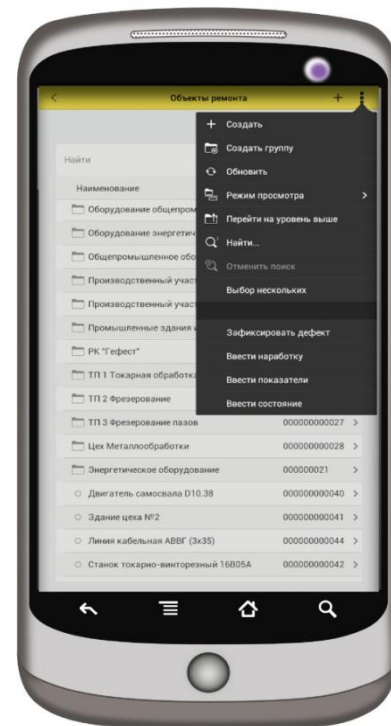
Объекты ремонта

Найти

Наименование

Оборудование общепром

Оборудование энергетич

Общепромышленное обо

Производственный участ

Производственный участ

Промышленные здания

РК "Гефест"

ТП 1 Токарная обработка

ТП 2 Фрезерование

ТП 3 Фрезерование пазов 000000000027 >

Цех Металлообработки 000000000028 >

Энергетическое оборудование 000000021 >

Двигатель самосвала D10.38 000000000040 >

Здание цеха №2 000000000041 >

Линия кабельная АВВГ (3х35) 000000000044 >

Станок токарно-винторезный 16В05А 000000000042 >

+ Создать

Создать группу

Обновить

Режим просмотра >

Перейти на уровень выше

Найти...

Отменить поиск

Выбор нескольких

Зафиксировать дефект

Ввести наработку

Ввести показатели

Ввести состояние